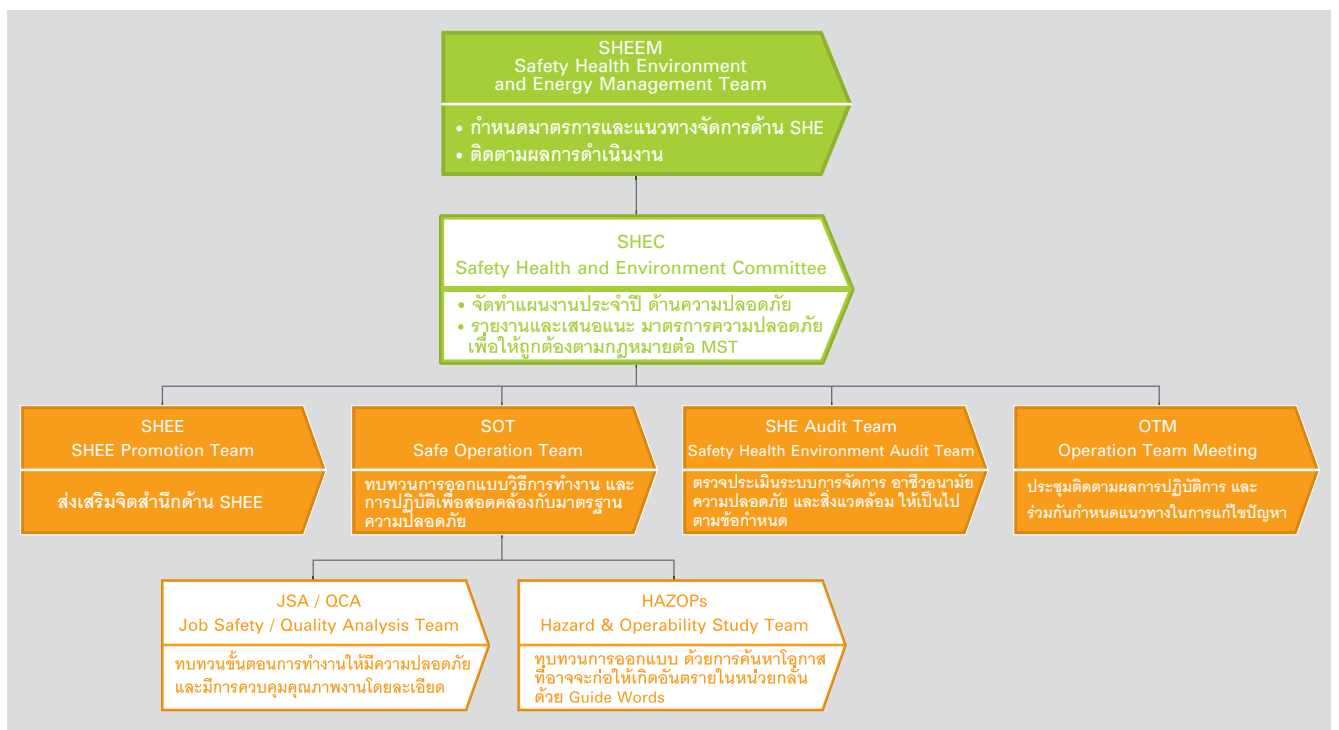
SHEEM
Safety Health Environment and Energy Management Team

• กำหนดมาตรการและแนวทางจัดการด้าน SHE
• ติดตามผลการดำเนินงาน

SHEC
Safety Health and Environment Committee

• จัดทำแผนงานประจำปี ด้านความปลอดภัย
• รายงานและเสนอแนะ มาตรการความปลอดภัย เพื่อให้ถูกต้องตามกฎหมายต่อ MST

SHEE
SHEE Promotion Team

ส่งเสริมจิตสำนึกด้าน SHEE

SOT
Safe Operation Team

ทบทวนการออกแบบวิธีการทำงาน และการปฏิบัติเพื่อสอดคล้องกับมาตรฐานความปลอดภัย

SHE Audit Team
Safety Health Environment Audit Team

ตรวจประเมินระบบการจัดการ อาชีวอนามัย ความปลอดภัย และสิ่งแวดล้อม ให้เป็นไปตามข้อกำหนด

OTM
Operation Team Meeting

ประชุมติดตามผลการปฏิบัติการ และร่วมกันกำหนดแนวทางในการแก้ไขปัญหา

JSA / QCA
Job Safety / Quality Analysis Team

ทบทวนขั้นตอนการทำงานให้มีความปลอดภัย และมีการควบคุมคุณภาพงานโดยละเอียด

HAZOPs
Hazard & Operability Study Team

ทบทวนการออกแบบ ด้วยการค้นหาโอกาสที่อาจจะก่อให้เกิดอันตรายในหน่วยกลั่น ด้วย Guide Words